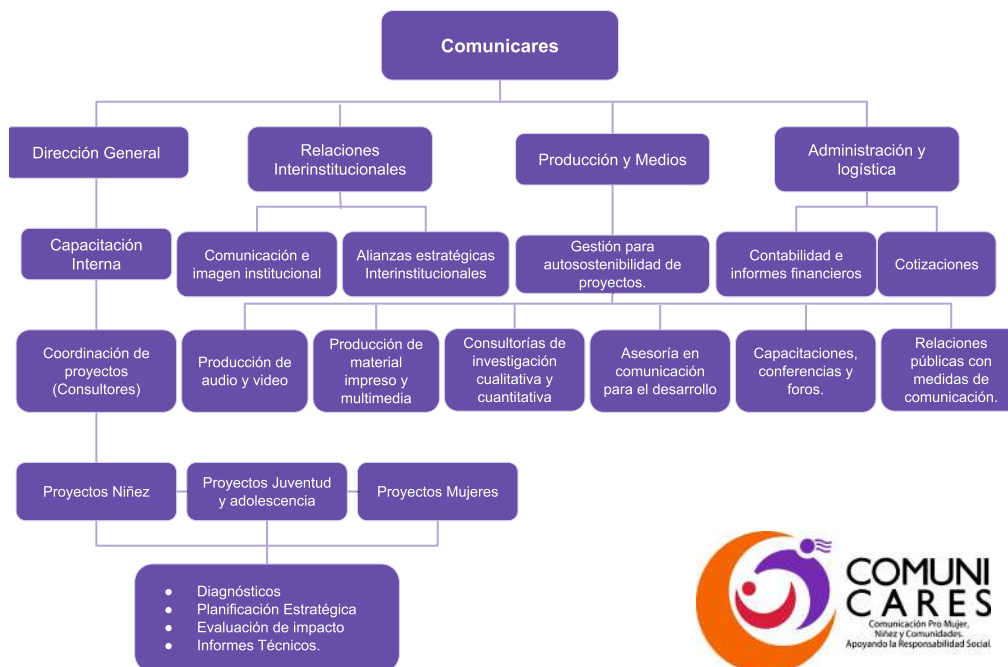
Comunicares

Dirección General

Relaciones Interinstitucionales

Producción y Medios

Administración y logística

Capacitación Interna

Comunicación e imagen institucional

Alianzas estratégicas Interinstitucionales

Gestión para autosostenibilidad de proyectos.

Contabilidad e informes financieros

Cotizaciones

Coordinación de proyectos (Consultores)

Producción de audio y video

Producción de material impreso y multimedia

Consultorías de investigación cualitativa y cuantitativa

Asesoría en comunicación para el desarrollo

Capacitaciones, conferencias y foros.

Relaciones públicas con medidas de comunicación.

Proyectos Niñez

Proyectos Juventud y adolescencia

Proyectos Mujeres

- Diagnósticos
- Planificación Estratégica
- Evaluación de impacto
- Informes Técnicos.

COMUNI CARES
Comunicación Pro Mujer, Niñez y Comunidades.
Apoyando la Responsabilidad Social